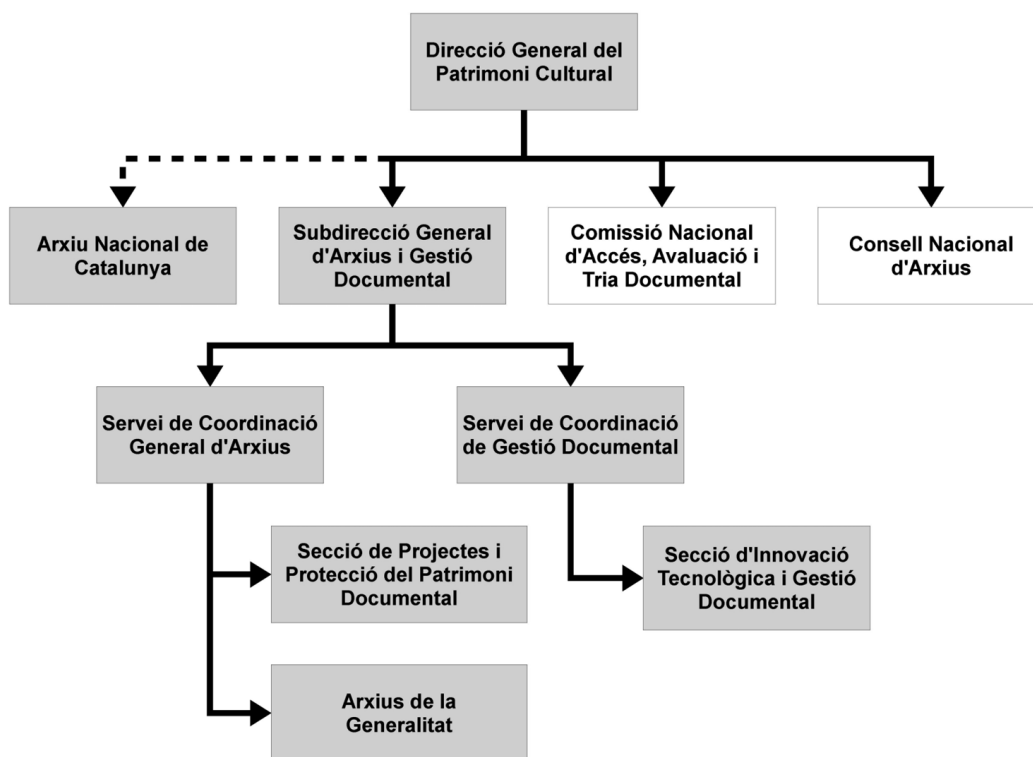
Direcció General del Patrimoni Cultural

Arxiu Nacional de Catalunya

Subdirecció General d'Arxius i Gestió Documental

Comissió Nacional d'Accés, Avaluació i Tria Documental

Consell Nacional d'Arxius

Servei de Coordinació General d'Arxius

Servei de Coordinació de Gestió Documental

Secció de Projectes i Protecció del Patrimoni Documental

Secció d'Innovació Tecnològica i Gestió Documental

Arxius de la Generalitat